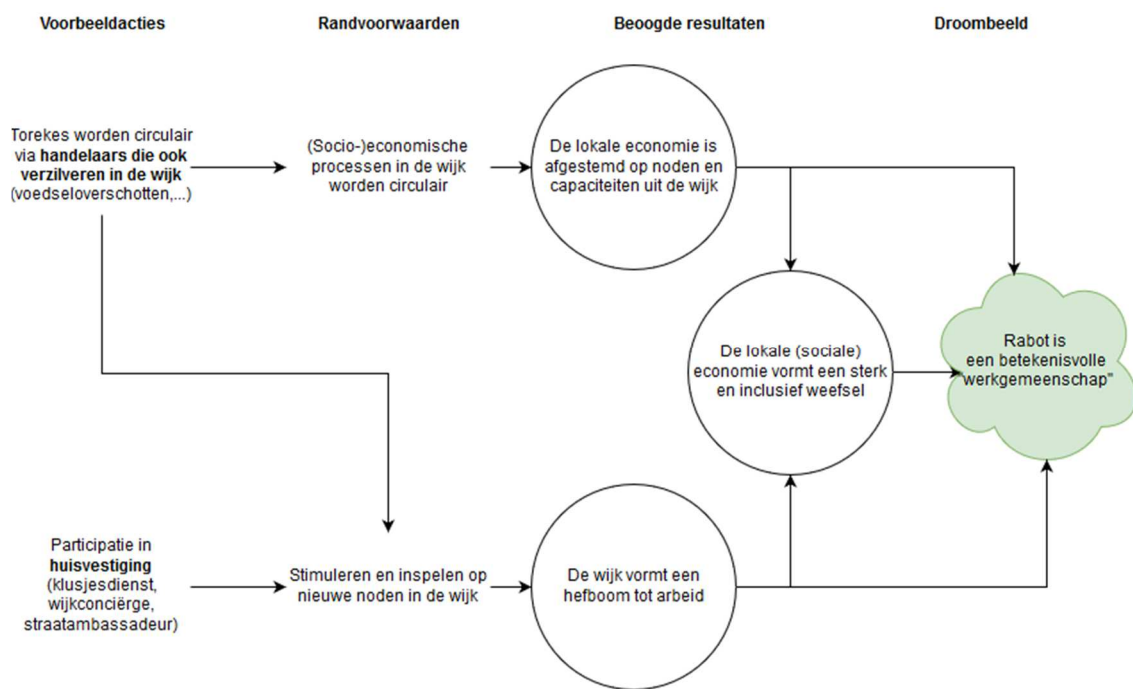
Voorbeeldacties

Randvoorwaarden

Beoogde resultaten

Droombeeld

Torekes worden circulair via **handelaars die ook verzilveren in de wijk** (voedseloverschotten,...)

(Socio-)economische processen in de wijk worden circulair

De lokale economie is afgestemd op noden en capaciteiten uit de wijk

De lokale (sociale) economie vormt een sterk en inclusief weefsel

Rabot is een betekenisvolle 'werkgemeenschap"

Participatie in **huisvestiging** (klusjesdienst, wijkconciërge, straatambassadeur)

Stimuleren en inspelen op nieuwe noden in de wijk

De wijk vormt een hefboom tot arbeid